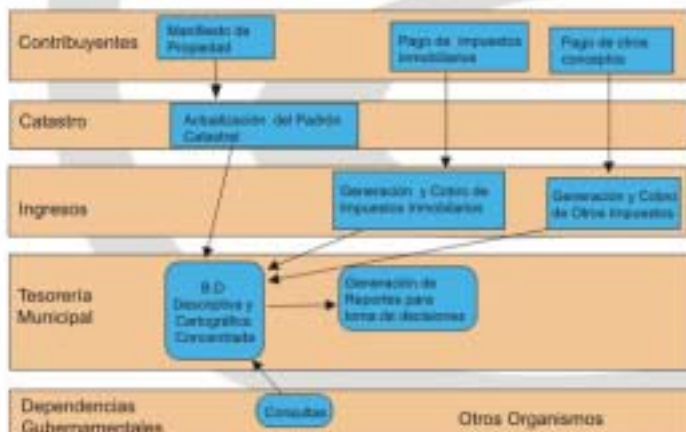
Contribuyentes

Manifiesto de Propiedad

Pago de impuestos inmobiliarios

Pago de otros conceptos

Catastro

Actualización del Padrón Catastral

Ingresos

Generación y Cobro de Impuestos Inmobiliarios

Generación y Cobro de Otros Impuestos

Tesorería Municipal

B.D. Descriptiva y Cartográfica Concentrada

Generación de Reportes para toma de decisiones

Dependencias Gubernamentales

Consultas

Otros Organismos